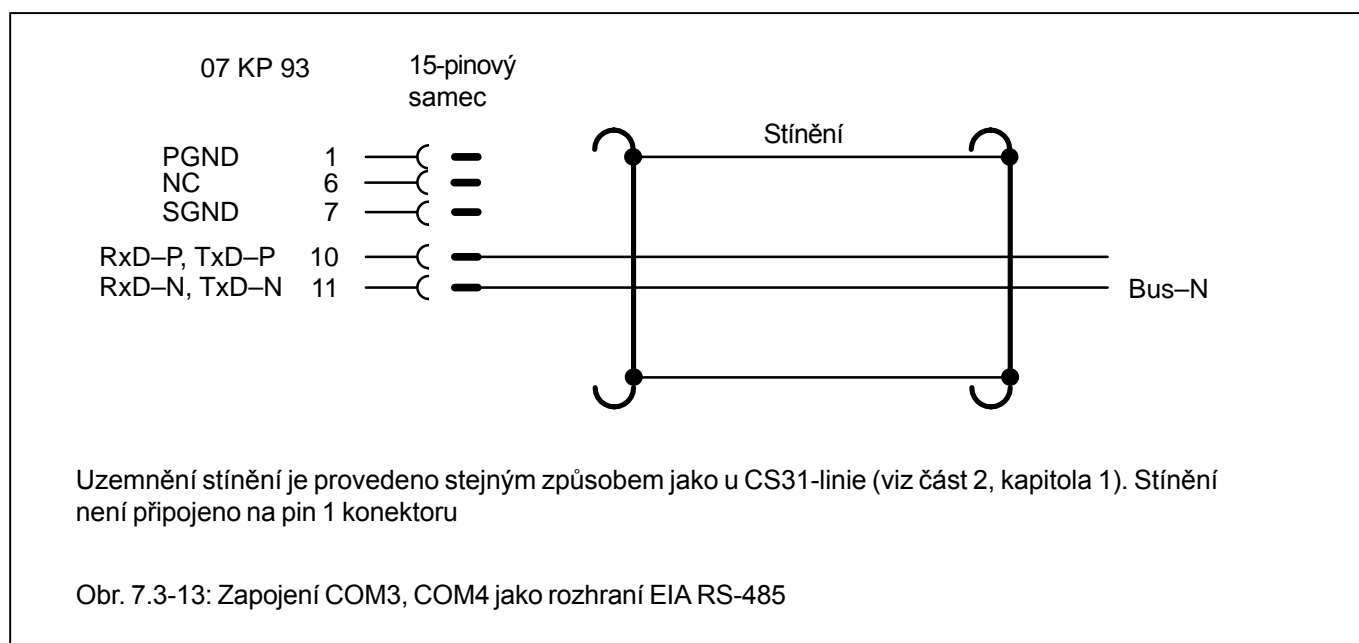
07 KP 93

15-pinový samec

PGND 1
NC 6
SGND 7

RxD–P, TxD–P 10
RxD–N, TxD–N 11

Stínění

Bus–N

Uzemnění stínění je provedeno stejným způsobem jako u CS31-linie (viz část 2, kapitola 1). Stínění není připojeno na pin 1 konektoru

Obr. 7.3-13: Zapojení COM3, COM4 jako rozhraní EIA RS-485